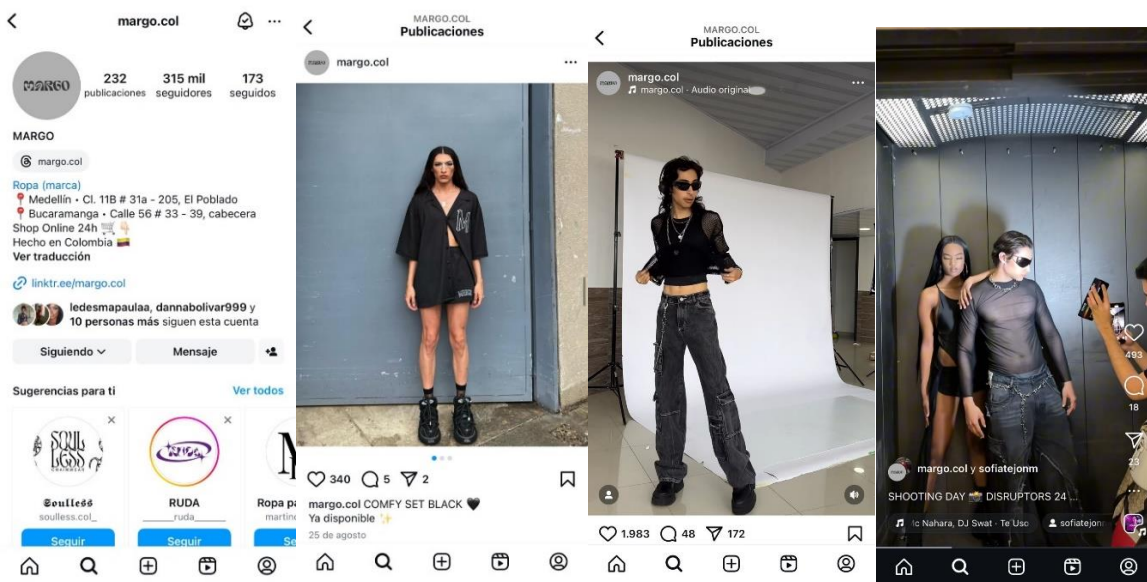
margo.col

232 publicaciones
315 mil seguidores
173 seguidos

MARGO

margo.col

Ropa (marca)
📍 Medellín • Cl. 11B # 31a - 205, El Poblado
📍 Bucaramanga • Calle 56 # 33 - 39, cabecera
Shop Online 24h 🛒
Hecho en Colombia 🇨🇴
Ver traducción

linktr.ee/margo.col

ledesmapaulaa, dannabolivar999 y 10 personas más siguen esta cuenta

Siguiendo
Mensaje

Sugerencias para ti
Ver todos

Soulless
soulless.col_
Seguir

RUDA
_____ruda_____
Seguir

Ropa pa
martine
Se

MARGO.COL
Publicaciones

margo.col

340 5 2

margo.col COMFY SET BLACK 🖤
Ya disponible ✨
25 de agosto

MARGO.COL
Publicaciones

margo.col
margo.col · Audio original

1.983 48 172

margo.col y sofiatejonm
SHOOTING DAY 📸 DISRUPTORS 24
ic Nahara, DJ Swat · Te Uso
sofiatejon

493
18
23